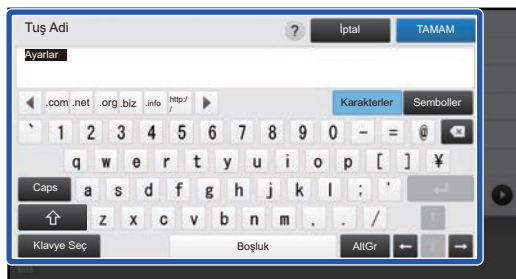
Tuş Adi

?

İptal

TAMAM

Ayarlar

.com .net .org .biz .info http://

Karakterler

Semboller

` 1 2 3 4 5 6 7 8 9 0 - = @

q w e r t y u i o p [ ] ¥

Caps a s d f g h j k l ; '

z x c v b n m , . /

Klavye Seç

Boşluk

AltGr